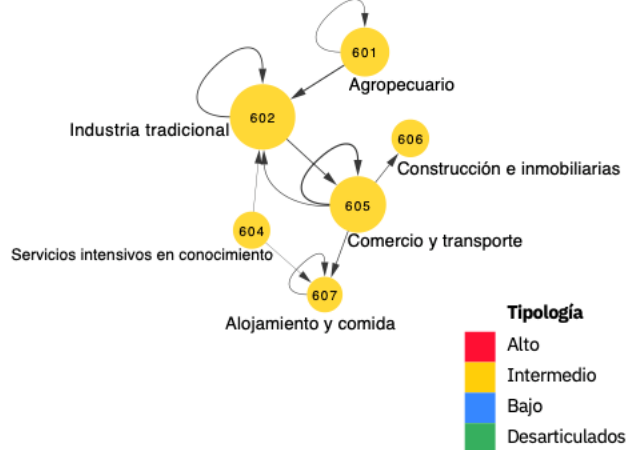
601
Agropecuario
602
Industria tradicional
606
Construcción e inmobiliarias
605
604
Comercio y transporte
Servicios intensivos en conocimiento
607
Alojamiento y comida

Tipología
Alto
Intermedio
Bajo
Desarticulados